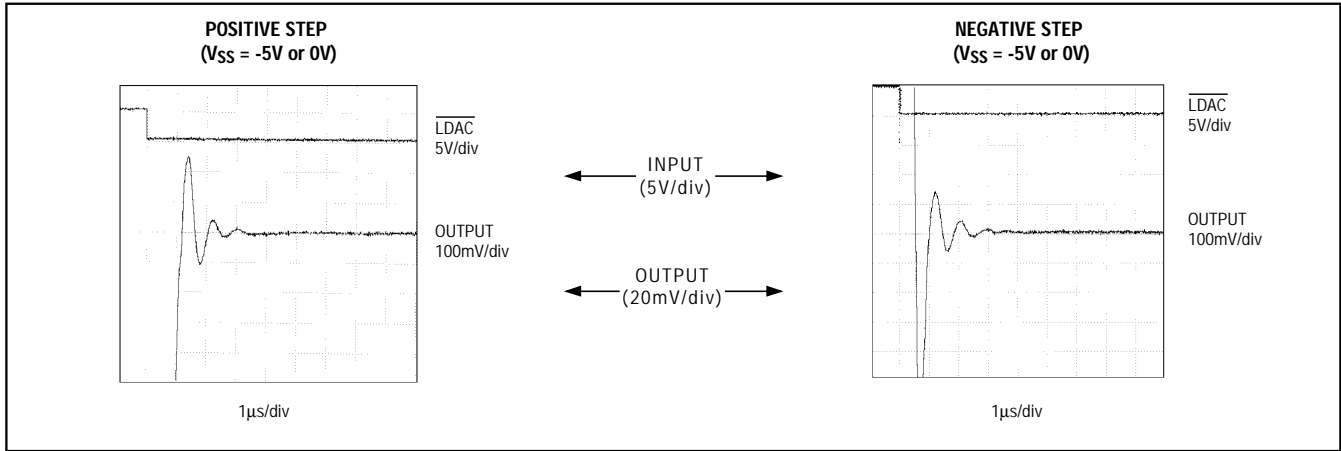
POSITIVE STEP
($V_{SS}$ = -5V or 0V)

$\overline{LDAC}$
5V/div

OUTPUT
100mV/div

1µs/div

INPUT
(5V/div)

OUTPUT
(20mV/div)

NEGATIVE STEP
($V_{SS}$ = -5V or 0V)

$\overline{LDAC}$
5V/div

OUTPUT
100mV/div

1µs/div